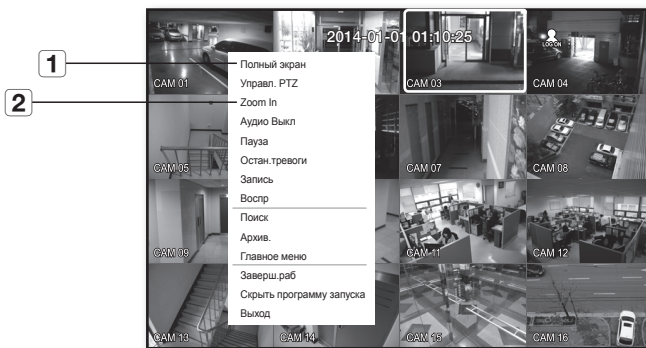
1
2
2014-01-01 01:10:25
LOG ON
CAM 01
CAM 03
CAM 04
CAM 05
CAM 07
CAM 08
CAM 09
CAM 11
CAM 12
CAM 13
CAM 14
CAM 15
CAM 16
Полный экран
Управл. PTZ
Zoom In
Аудио Выкл
Пауза
Остан.тревоги
Запись
Воспр
Поиск
Архив.
Главное меню
Заверш.раб
Скрыть программу запуска
Выход